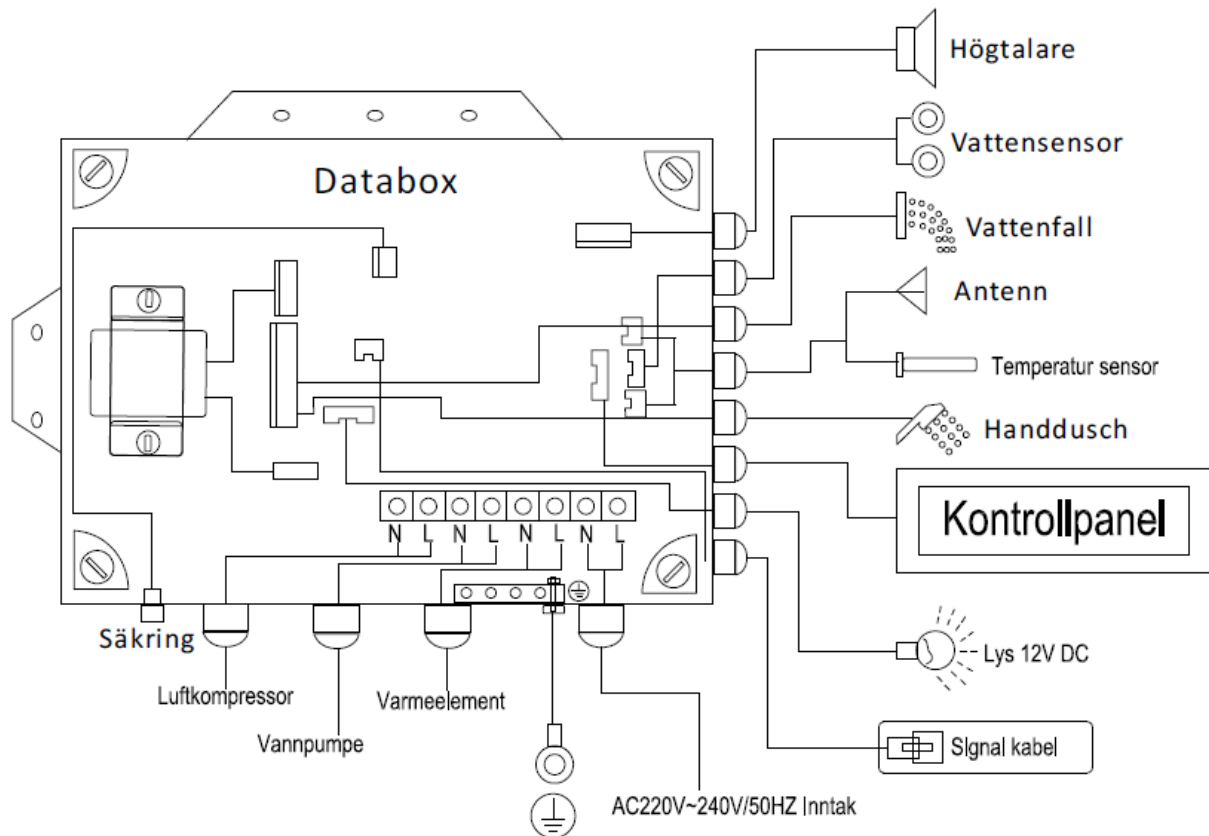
Högtalare

Vattensensor

Databox

Vattenfall

Antenn

Temperatur sensor

Handdusch

Kontrollpanel

N L N L N L N L

Säkring

Luftkompressor

Vannpumpe

Varmeelement

Lys 12V DC

Slgnal kabel

AC220V~240V/50HZ Inntak